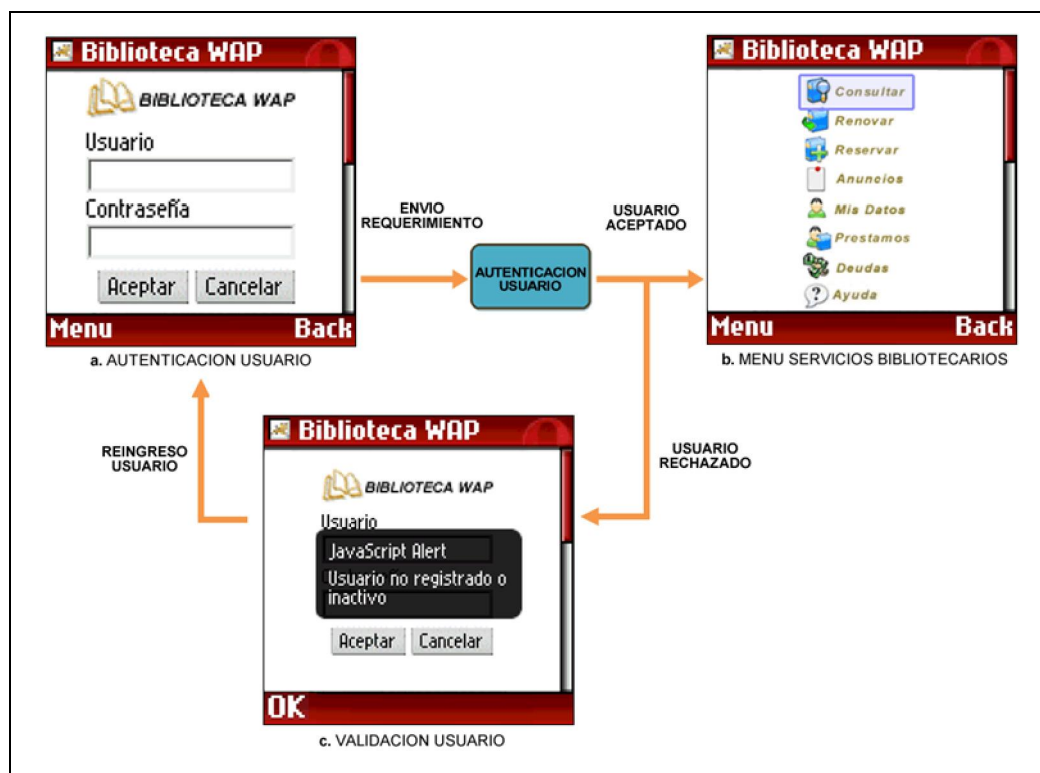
Biblioteca WAP

BIBLIOTECA WAP

Usuario

Contraseña

Aceptar Cancelar

Menu Back

a. AUTENTICACION USUARIO

ENVIO REQUERIMIENTO

AUTENTICACION USUARIO

USUARIO ACEPTADO

Biblioteca WAP

Consultar

Renovar

Reservar

Anuncios

Mis Datos

Prestamos

Deudas

Ayuda

Menu Back

b. MENU SERVICIOS BIBLIOTECARIOS

REINGRESO USUARIO

USUARIO RECHAZADO

Biblioteca WAP

BIBLIOTECA WAP

Usuario

JavaScript Alert

Usuario no registrado o inactivo

Aceptar Cancelar

OK

c. VALIDACION USUARIO